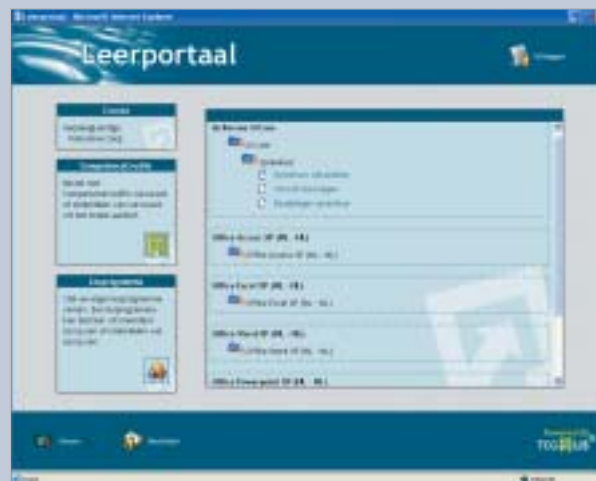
Leerportaal - Microsoft Internet Explorer

Leerportaal

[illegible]

Cursus

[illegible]

Competentieprofiel

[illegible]

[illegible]

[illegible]

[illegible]

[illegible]

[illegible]

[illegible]

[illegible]

Office Access XP (NL - NL)

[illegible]

Office Excel XP (NL - NL)

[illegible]

Office Word XP (NL - NL)

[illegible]

Office PowerPoint XP (NL - NL)

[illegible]

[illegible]

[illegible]

TEC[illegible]